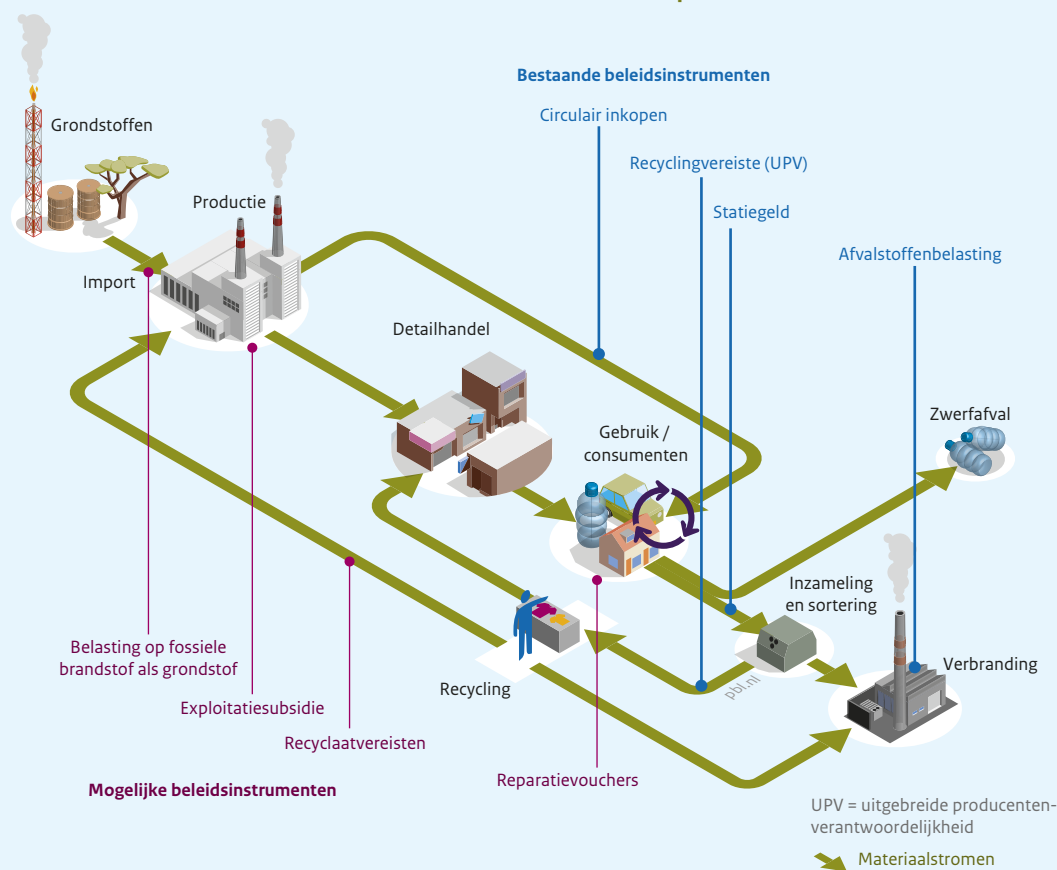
Bestaande beleidsinstrumenten

Circulair inkopen

Recyclingvereiste (UPV)

Statiegeld

Afvalstoffenbelasting

Grondstoffen

Productie

Import

Detailhandel

Gebruik / consumenten

Zwerfafval

Inzameling en sortering

Verbranding

Recycling

pbl.nl

Belasting op fossiele brandstof als grondstof

Exploitatiesubsidie

Recyclaatvereisten

Reparatievouchers

Mogelijke beleidsinstrumenten

UPV = uitgebreide producentenverantwoordelijkheid

Materiaalstromen